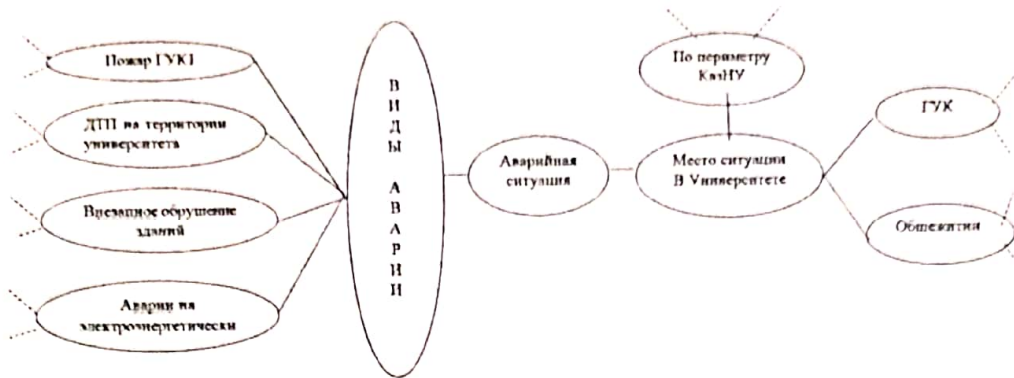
Пожар ГУК1

ДТП на территории университета

Внезапное обрушение зданий

Аварии на электроэнергетически

В
И
Д
Ы

А
В
А
Р
И
И

Аварийная ситуация

По периметру КазНУ

Место ситуации В Университете

ГУК

Общежитии